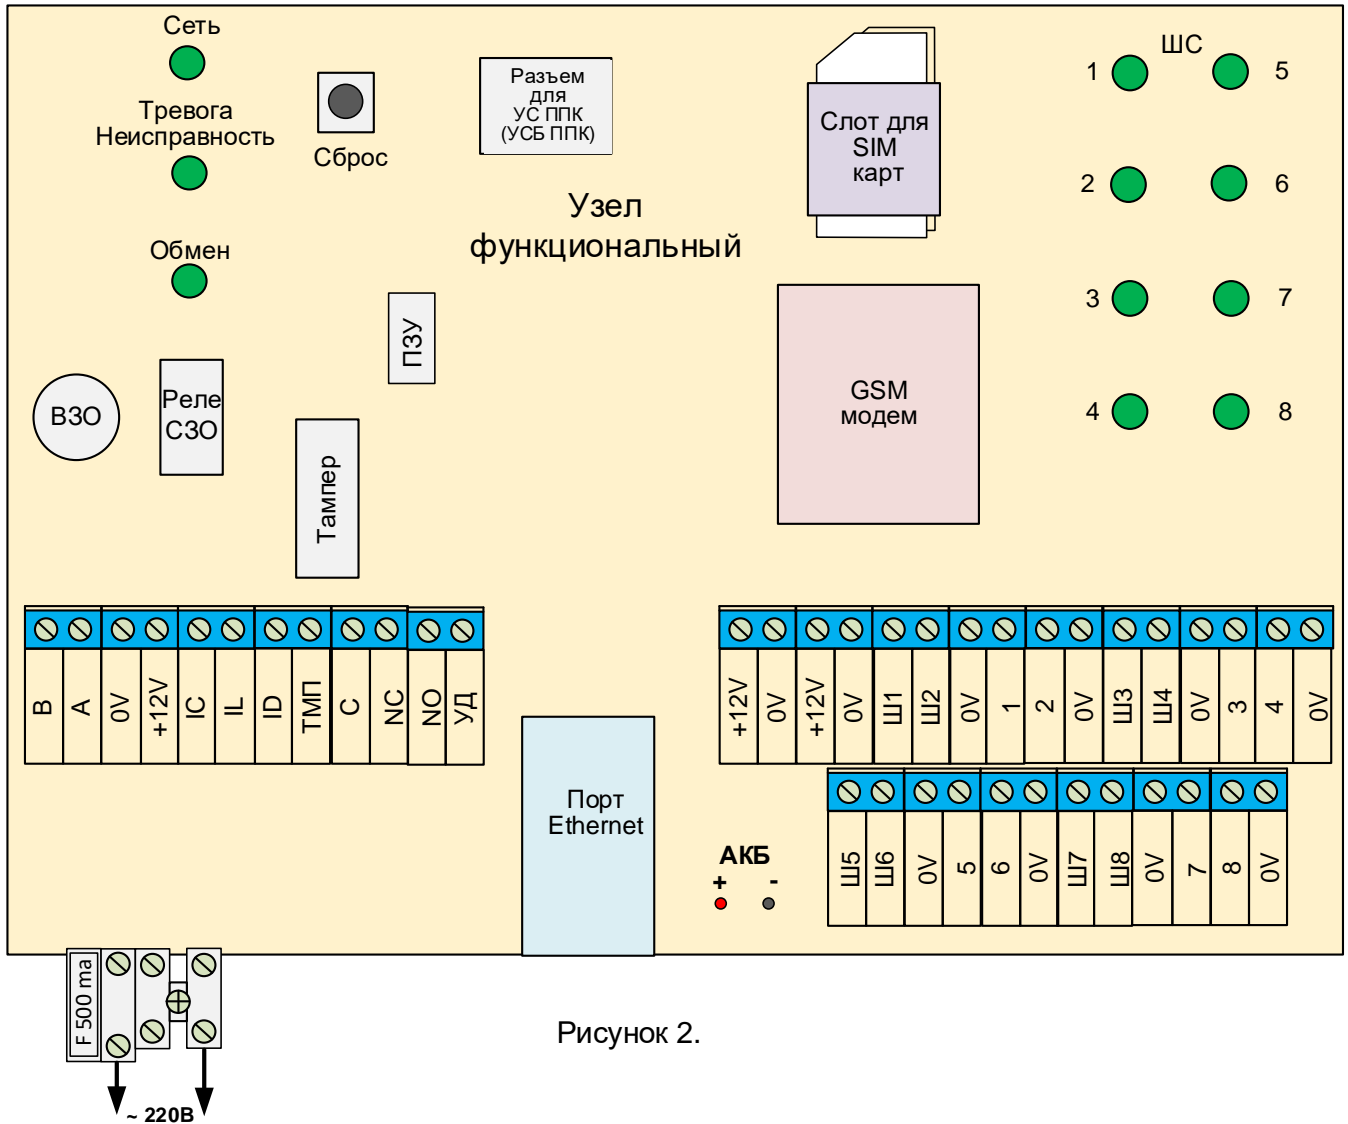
Сеть

Тревога
Неисправность

Обмен

Сброс

Разъем для УС ППК (УСБ ППК)

Узел функциональный

Слот для SIM карт

ШС
1
5
2
6
3
7
4
8

ПЗУ

ВЗО

Реле СЗО

Тампер

GSM модем

| B | A | 0V | +12V | IC | IL | ID | ТМП | C | NC | NO | УД |
|---|---|---|---|---|---|---|---|---|---|---|---|

| +12V | 0V | +12V | 0V | Ш1 | Ш2 | 0V | 1 | 2 | 0V | Ш3 | Ш4 | 0V | 3 | 4 | 0V |
|---|---|---|---|---|---|---|---|---|---|---|---|---|---|---|---|

Порт Ethernet

АКБ
+ -

| Ш5 | Ш6 | 0V | 5 | 6 | 0V | Ш7 | Ш8 | 0V | 7 | 8 | 0V |
|---|---|---|---|---|---|---|---|---|---|---|---|

F 500 ma

~ 220В

Рисунок 2.